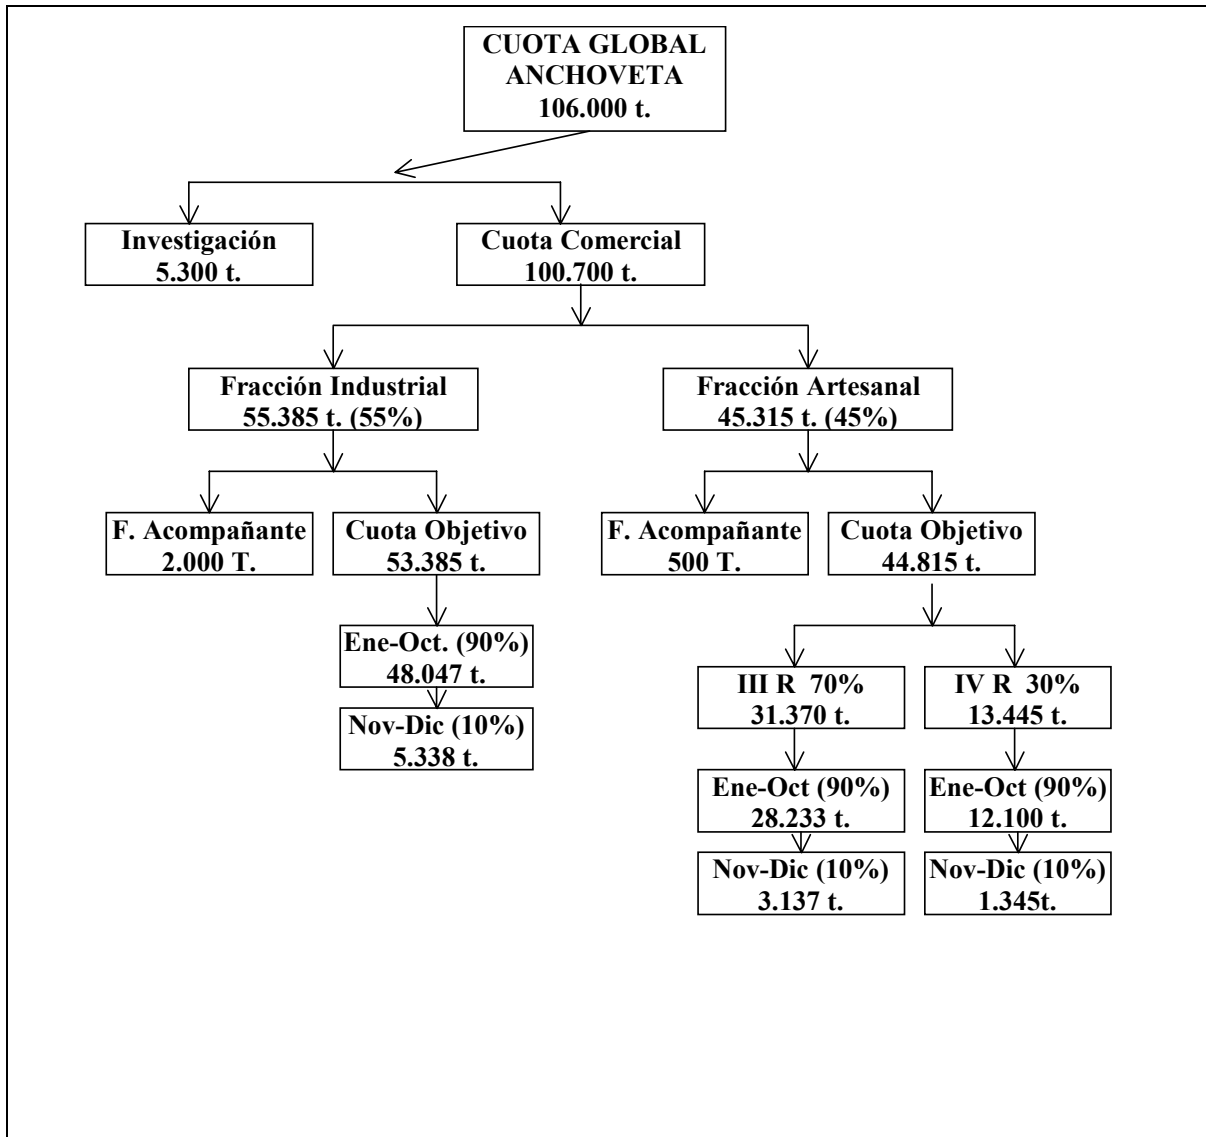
CUOTA GLOBAL ANCHOVETA
106.000 t.

Investigación
5.300 t.

Cuota Comercial
100.700 t.

Fracción Industrial
55.385 t. (55%)

Fracción Artesanal
45.315 t. (45%)

F. Acompañante
2.000 T.

Cuota Objetivo
53.385 t.

F. Acompañante
500 T.

Cuota Objetivo
44.815 t.

Ene-Oct. (90%)
48.047 t.

Nov-Dic (10%)
5.338 t.

III R 70%
31.370 t.

IV R 30%
13.445 t.

Ene-Oct (90%)
28.233 t.

Ene-Oct (90%)
12.100 t.

Nov-Dic (10%)
3.137 t.

Nov-Dic (10%)
1.345t.